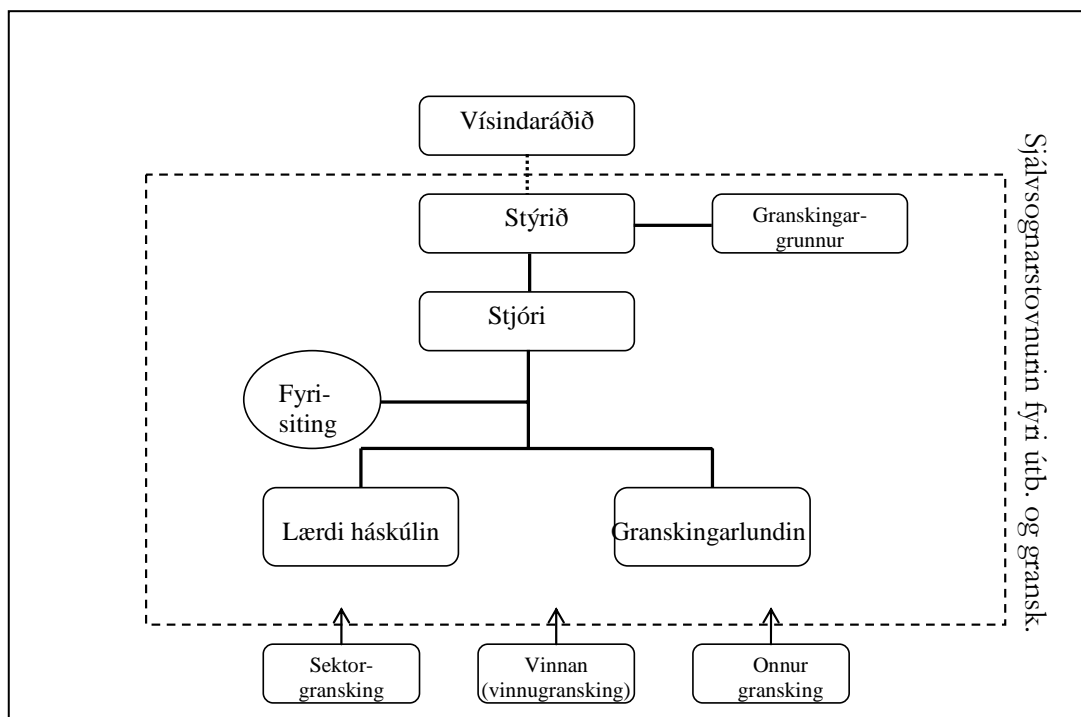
Vísindaráðið

Stýrið

Granskingar-grunnur

Stjóri

Fyri-siting

Lærdi háskúlin

Granskingarlundin

Sjálvsognarstovnurin fyri útb. og gransk.

Sektor-gransking

Vinnan (vinnugransking)

Onnur gransking